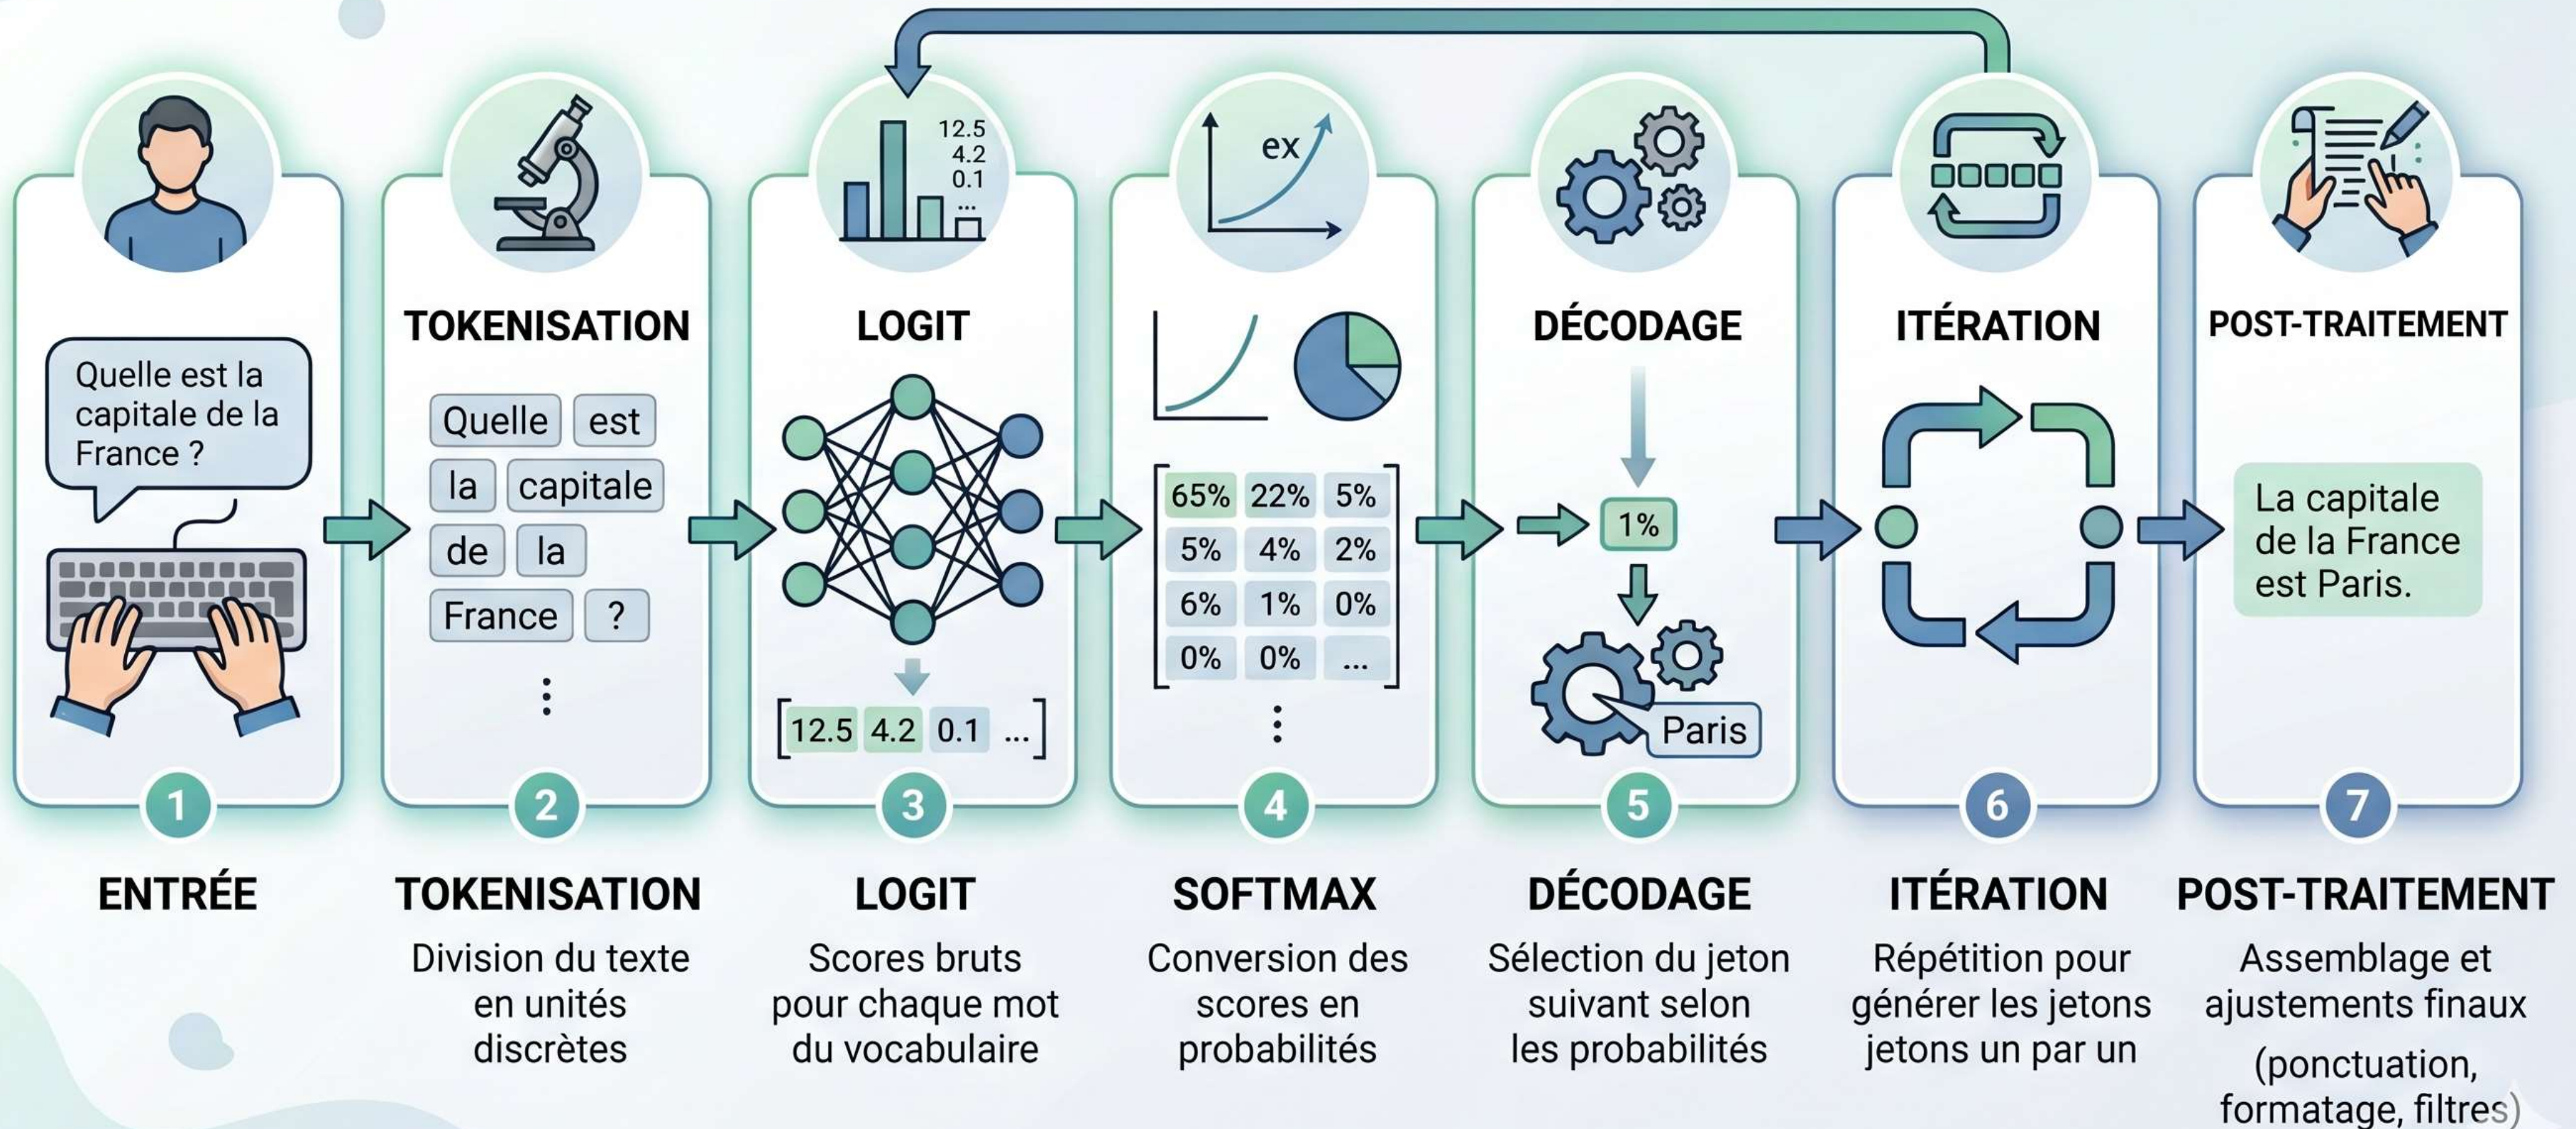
Quelle est la capitale de la France ?

1

ENTRÉE

TOKENISATION

Quelle | est
la | capitale
de | la
France | ?
⋮

2

TOKENISATION

Division du texte en unités discrètes

12.5
4.2
0.1
...

LOGIT

[12.5 | 4.2 | 0.1 | ...]

3

LOGIT

Scores bruts pour chaque mot du vocabulaire

ex

| 65% | 22% | 5% |
|---|---|---|
| 5% | 4% | 2% |
| 6% | 1% | 0% |
| 0% | 0% | ... |

⋮

4

SOFTMAX

Conversion des scores en probabilités

DÉCODAGE

1%

Paris

5

DÉCODAGE

Sélection du jeton suivant selon les probabilités

ITÉRATION

6

ITÉRATION

Répétition pour générer les jetons jetons un par un

POST-TRAITEMENT

La capitale de la France est Paris.

7

POST-TRAITEMENT

Assemblage et ajustements finaux

(ponctuation, formatage, filtres)